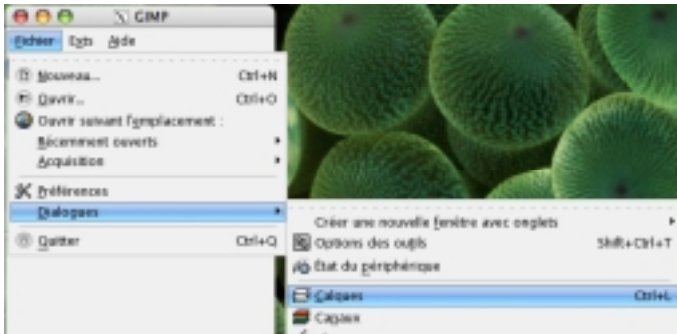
GIMP
Fichier Exts Aide
Nouveau... Ctrl+N
Ouvrir... Ctrl+O
Ouvrir suivant l'emplacement :
Récemment ouverts
Acquisition
Préférences
Dialogues
Quitter Ctrl+Q
Créer une nouvelle fenêtre avec onglets
Options des outils Shift+Ctrl+T
État du périphérique
Calques Ctrl+L
Canaux